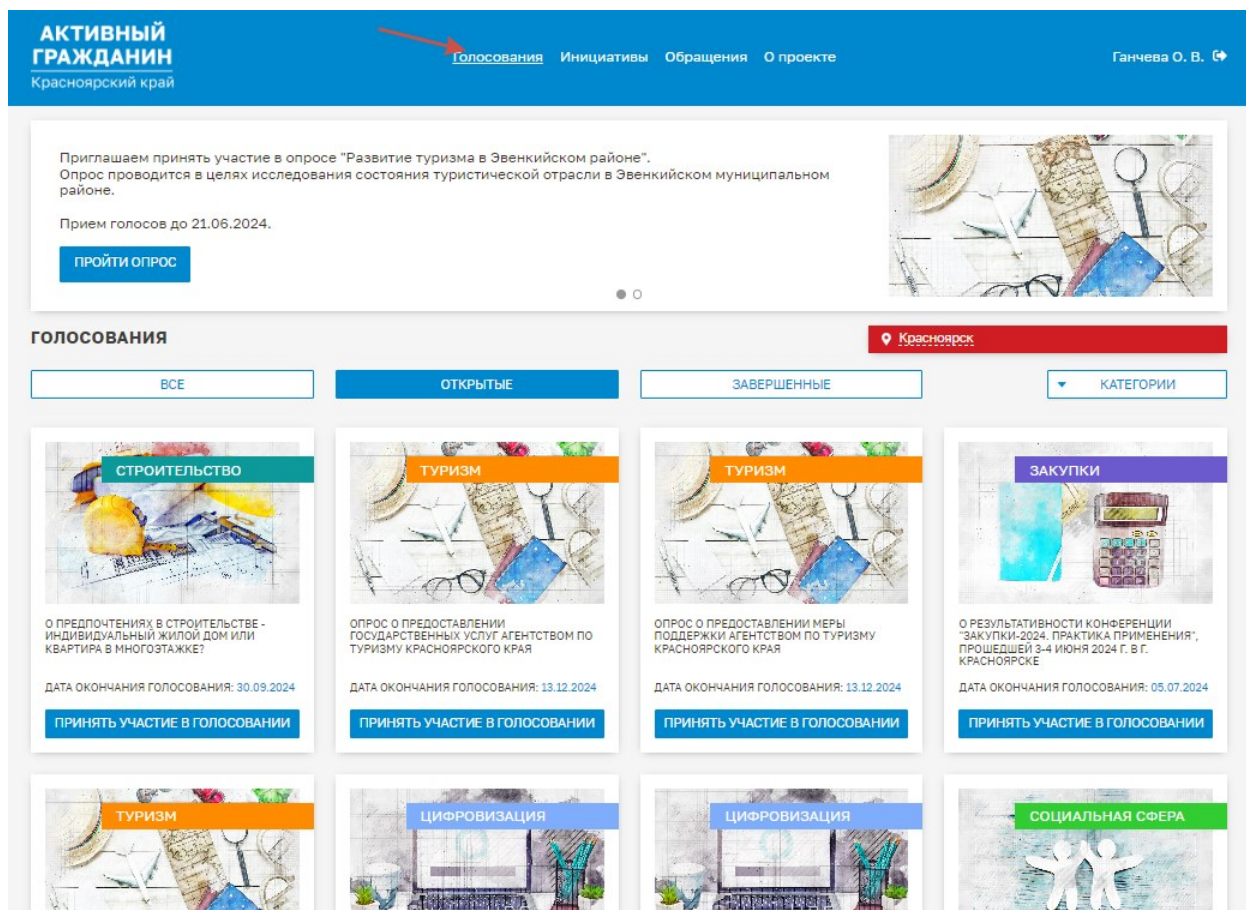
АКТИВНЫЙ ГРАЖДАНИН
Красноярский край

Голосования Инициативы Обращения О проекте

Ганчева О. В.

Приглашаем принять участие в опросе "Развитие туризма в Эвенкийском районе".
Опрос проводится в целях исследования состояния туристической отрасли в Эвенкийском муниципальном районе.

Прием голосов до 21.06.2024.

ПРОЙТИ ОПРОС

ГОЛОСОВАНИЯ

Красноярск

ВСЕ ОТКРЫТЫЕ ЗАВЕРШЕННЫЕ КАТЕГОРИИ

СТРОИТЕЛЬСТВО
О ПРЕДПОЧТЕНИЯХ В СТРОИТЕЛЬСТВЕ - ИНДИВИДУАЛЬНЫЙ ЖИЛОЙ ДОМ ИЛИ КВАРТИРА В МНОГОЭТАЖКЕ?
ДАТА ОКОНЧАНИЯ ГОЛОСОВАНИЯ: 30.09.2024
ПРИНЯТЬ УЧАСТИЕ В ГОЛОСОВАНИИ

ТУРИЗМ
ОПРОС О ПРЕДОСТАВЛЕНИИ ГОСУДАРСТВЕННЫХ УСЛУГ АГЕНТСТВОМ ПО ТУРИЗМУ КРАСНОЯРСКОГО КРАЯ
ДАТА ОКОНЧАНИЯ ГОЛОСОВАНИЯ: 13.12.2024
ПРИНЯТЬ УЧАСТИЕ В ГОЛОСОВАНИИ

ТУРИЗМ
ОПРОС О ПРЕДОСТАВЛЕНИИ МЕРЫ ПОДДЕРЖКИ АГЕНТСТВОМ ПО ТУРИЗМУ КРАСНОЯРСКОГО КРАЯ
ДАТА ОКОНЧАНИЯ ГОЛОСОВАНИЯ: 13.12.2024
ПРИНЯТЬ УЧАСТИЕ В ГОЛОСОВАНИИ

ЗАКУПКИ
О РЕЗУЛЬТАТИВНОСТИ КОНФЕРЕНЦИИ "ЗАКУПКИ-2024. ПРАКТИКА ПРИМЕНЕНИЯ", ПРОШЕДШЕЙ 3-4 ИЮНЯ 2024 Г. В Г. КРАСНОЯРСКЕ
ДАТА ОКОНЧАНИЯ ГОЛОСОВАНИЯ: 05.07.2024
ПРИНЯТЬ УЧАСТИЕ В ГОЛОСОВАНИИ

ТУРИЗМ

ЦИФРОВИЗАЦИЯ

ЦИФРОВИЗАЦИЯ

СОЦИАЛЬНАЯ СФЕРА